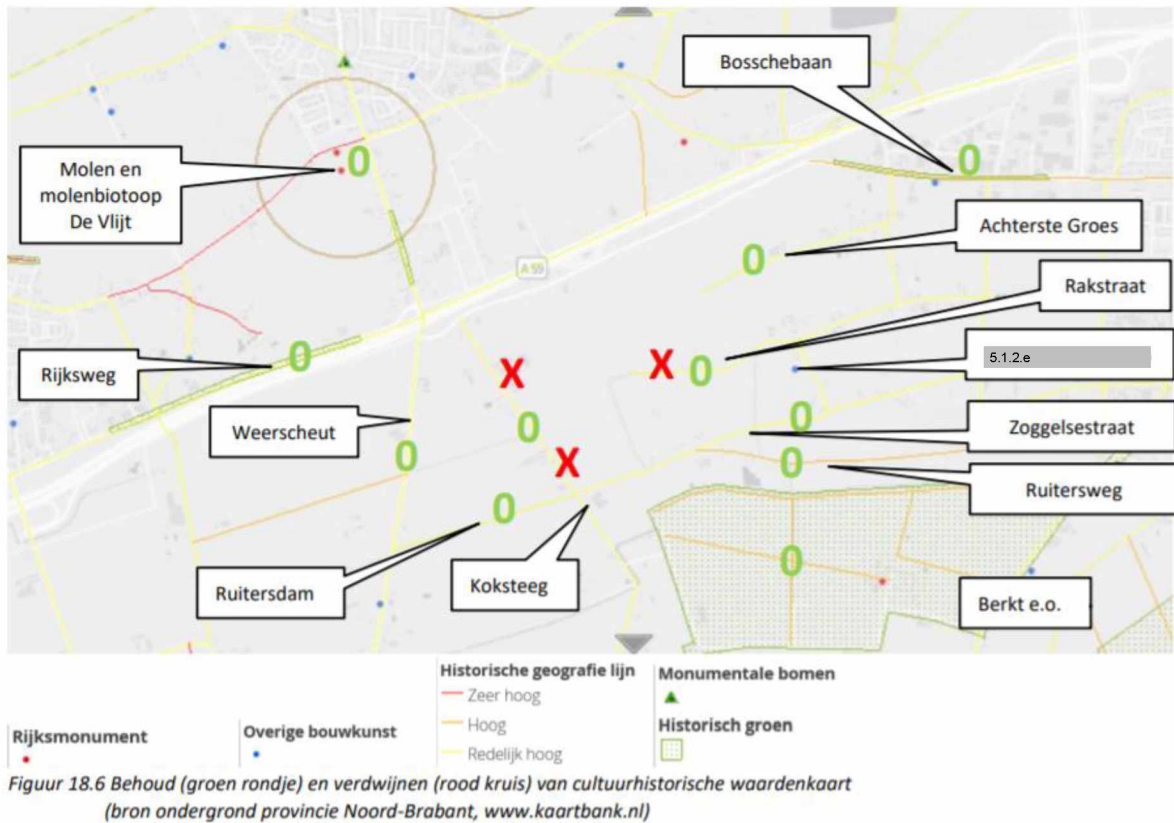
Bosschebaan

Molen en molenbiotoop De Vlijt

0

0

Achterste Groes

0

A 59

Rakstraat

Rijksweg

0

X

X

0

5.1.2.e

0

Weerscheut

0

Zoggelsestraat

0

X

0

Ruitersweg

0

0

Ruitersdam

Koksteeg

Berkt e.o.

Rijksmonument

Overige bouwkunst

Historische geografie lijn
Zeer hoog
Hoog
Redelijk hoog

Monumentale bomen

Historisch groen

Figuur 18.6 Behoud (groen rondje) en verdwijnen (rood kruis) van cultuurhistorische waardenkaart (bron ondergrond provincie Noord-Brabant, www.kaartbank.nl)